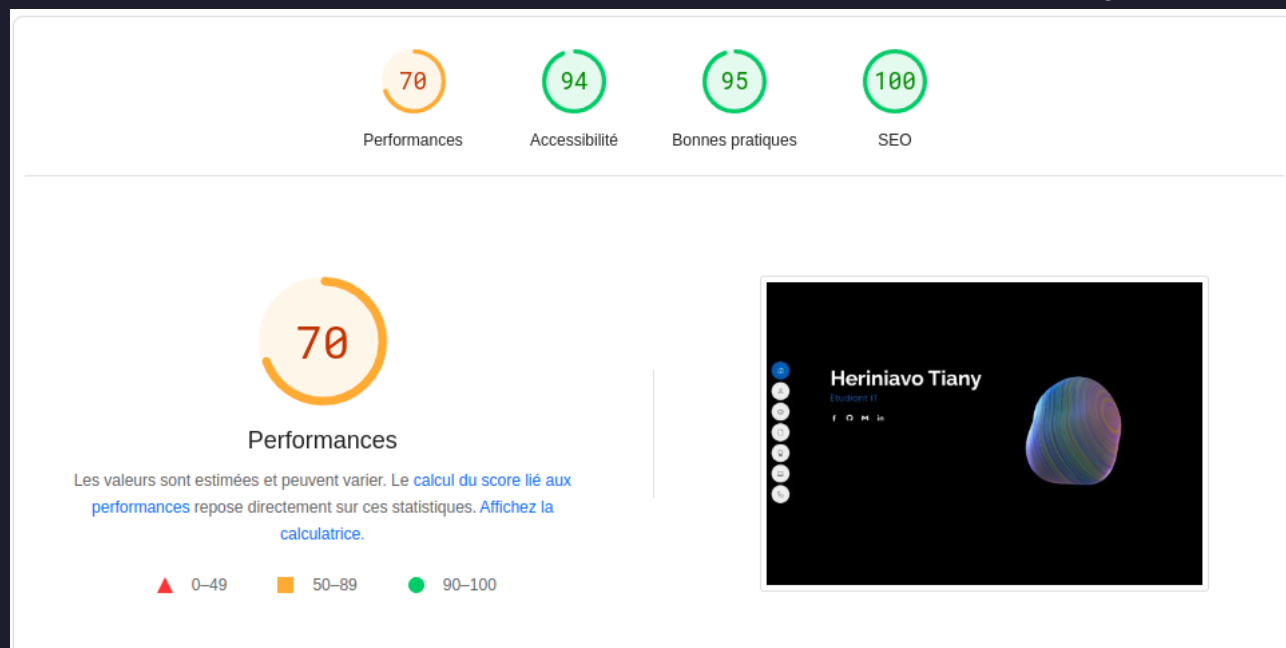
70
Performances

94
Accessibilité

95
Bonnes pratiques

100
SEO

70

Performances

Les valeurs sont estimées et peuvent varier. Le calcul du score lié aux performances repose directement sur ces statistiques. Affichez la calculatrice.

0–49 50–89 90–100

Heriniavo Tiany
Étudiant IT